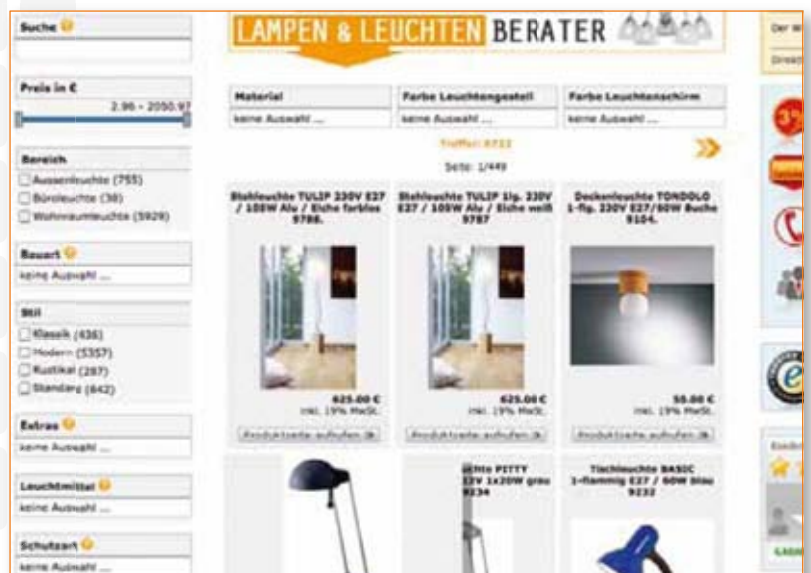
Suche

Preis in €
2.96 - 2050.97

Bereich
Aussenleuchte (755)
Büroleuchte (38)
Wohnraumleuchte (5929)

Bauart
keine Auswahl ...

Stil
Klassik (436)
Modern (5357)
Rustikal (287)
Standard (642)

Extras
keine Auswahl ...

Leuchtmittel
keine Auswahl ...

Schutzart
keine Auswahl ...

LAMPEN & LEUCHTEN BERATER

| Material | Farbe Leuchtengestell | Farbe Leuchtenschirm |
|---|---|---|
| keine Auswahl ... | keine Auswahl ... | keine Auswahl ... |

Treffer: 6722

Seite: 1/449

Stehleuchte TULIP 230V E27 / 105W Alu / Eiche farblos 9788.
625.00 €
inkl. 19% MwSt.
Produktseite aufrufen

Stehleuchte TULIP 1flg. 230V E27 / 105W Alu / Eiche weiß 9787
625.00 €
inkl. 19% MwSt.
Produktseite aufrufen

Deckenleuchte TONDOLO 1-flg. 230V E27/60W Buche 9104.
55.00 €
inkl. 19% MwSt.
Produktseite aufrufen

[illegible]uchte PITTY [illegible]V 1x20W grau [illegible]234

Tischleuchte BASIC 1-flammig E27 / 60W Blau 9232

Der W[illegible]
Direkt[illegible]
Kunden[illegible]